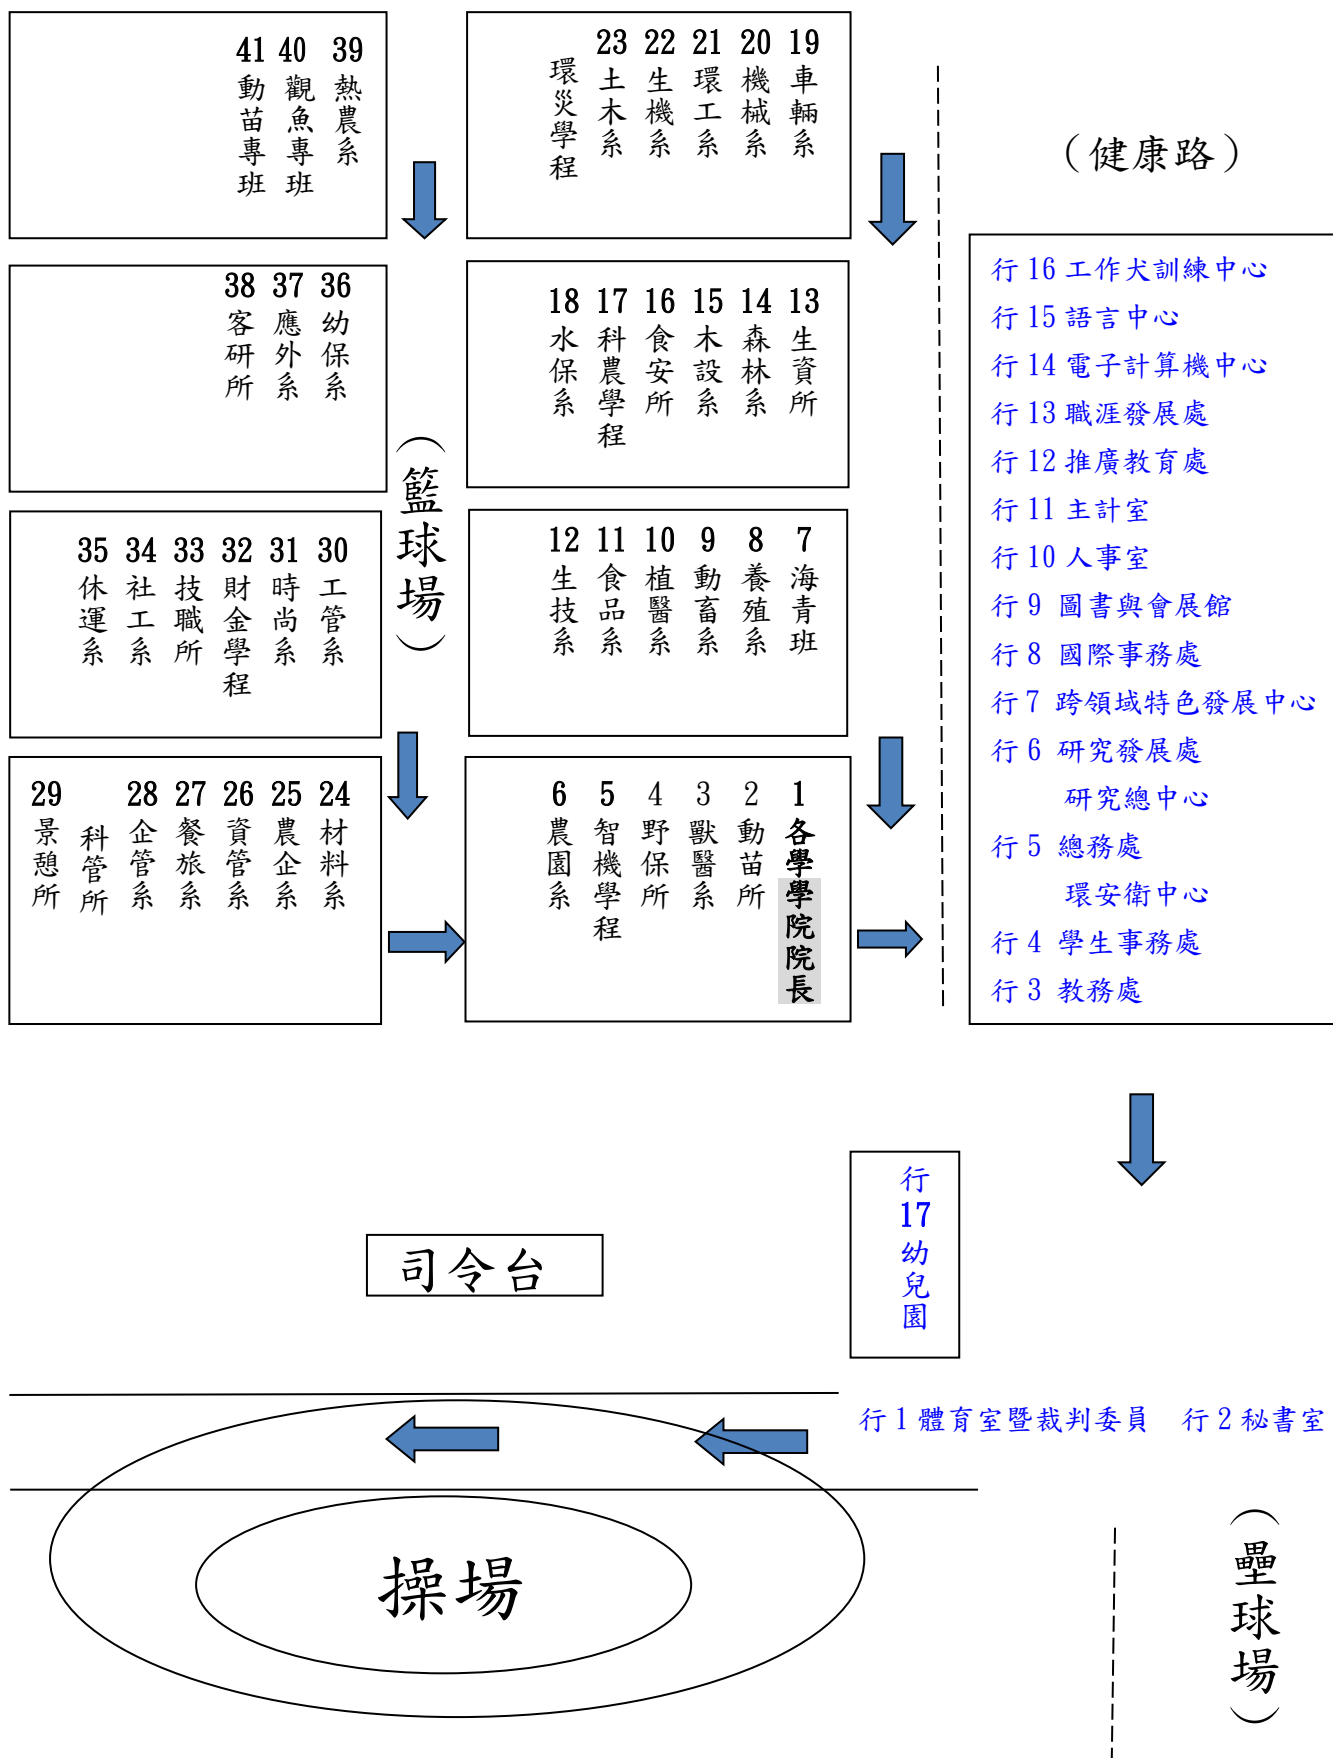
39 熱農系
40 觀魚專班
41 動苗專班

19 車輛系
20 機械系
21 環工系
22 生機系
23 土木系
環災學程

(健康路)

36 幼保系
37 應外系
38 客研所

13 生資所
14 森林系
15 木設系
16 食安所
17 科農學程
18 水保系

(籃球場)

30 工管系
31 時尚系
32 財金學程
33 技職所
34 社工系
35 休運系

7 海青班
8 養殖系
9 動畜系
10 植醫系
11 食品系
12 生技系

24 材料系
25 農企系
26 資管系
27 餐旅系
28 企管系
科管所
29 景憩所

1 各學學院院長
2 動苗所
3 獸醫系
4 野保所
5 智機學程
6 農園系

行 16 工作犬訓練中心
行 15 語言中心
行 14 電子計算機中心
行 13 職涯發展處
行 12 推廣教育處
行 11 主計室
行 10 人事室
行 9 圖書與會展館
行 8 國際事務處
行 7 跨領域特色發展中心
行 6 研究發展處
研究總中心
行 5 總務處
環安衛中心
行 4 學生事務處
行 3 教務處

行 17 幼兒園

司令台

行 1 體育室暨裁判委員　行 2 秘書室

操場

(壘球場)